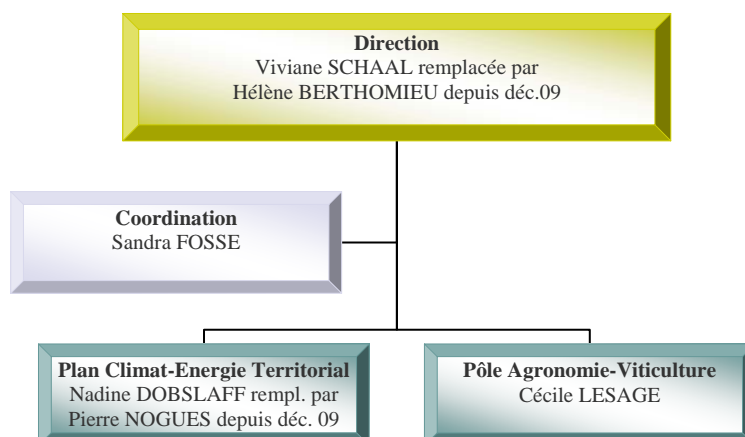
**Direction**
Viviane SCHAAL remplacée par
Hélène BERTHOMIEU depuis déc.09

**Coordination**
Sandra FOSSE

**Plan Climat-Energie Territorial**
Nadine DOBSLAFF rempl. par
Pierre NOGUES depuis déc. 09

**Pôle Agronomie-Viticulture**
Cécile LESAGE